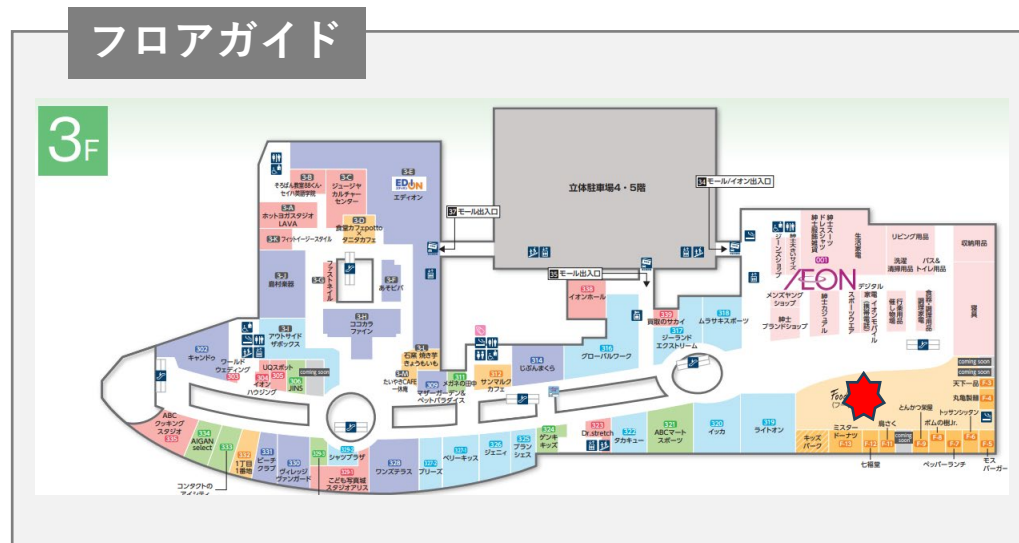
フロアガイド

3F

3-B そろばん教室珍くん・セイバ英語学院
3-C ジュージヤカルチャーセンター
3-E EDION エディオン
3-A ホットヨガスタジオLAVA
3-D 食堂カフェpotto × タニタカフェ
3-K フィットイージースタイル
3-G ファストネイル
3-J 島村楽器
3-F あそビバ
3-H ココカラファイン
3-I アウトサイドザボックス
302 キャンドゥ
ワールドウェディング
303
306 イオンハウジング
UQスポット
305
306 JINS
coming soon
3-L 石窯焼き芋きょうちいも
3-M たいやきCAFE一休庵
311 メガネの田中
309 ザ・ガーデン&ペットパラダイス
312 サンマルク カフェ
314 じぶんまくら
316 グローバルワーク
338 イオンホール
332 質屋のサカイ
317 ジーランドエクストリーム
318 ムラサキスポーツ
立体駐車場4・5階
3F モール出入口
3H モール/イオン出入口
3G モール出入口
ABCクッキングスタジオ 335
334 AIGAN select
333 1丁目1番地
331 ビーチクラブ
330 ヴィレッジヴァンガード
329 シャンブラザ
326 こども写真城スタジオアリス
328 ワンズテラス
327 ブリーズ
327 ベリーキッズ
326 ジェニィ
325 ブランシェス
324 ゲンキキッズ
323 Dr.stretch
322 タカキュー
321 ABCマートスポーツ
320 イッカ
319 ライトオン
コンタクトのアイシティ
ジーンズショップ
紳士服・紳士雑貨
紳士スーツ・ドレスシャツ
001
生活家電
リビング用品
洗濯清掃用品
バス&トイレ用品
収納用品
AEON
デジタル家電
イオンモバイル(携帯電話)
メンズヤングショップ
紳士カジュアル
紳士ブランドショップ
スポーツウエア
行事催し物
食器・調理用品・調理家電
寝具
coming soon
coming soon
天下一品 F-3
丸亀製麺 F-4
トッサンシッタン
とんかつ新宿
ポムの樹Jr. F-6
ミスタードーナツ
鶏さく
キッズパーク
F-13
F-12
F-11
F-10 coming soon
F-9
F-7
F-8
F-5
七福堂
ペッパーランチ
モスバーガー
Food